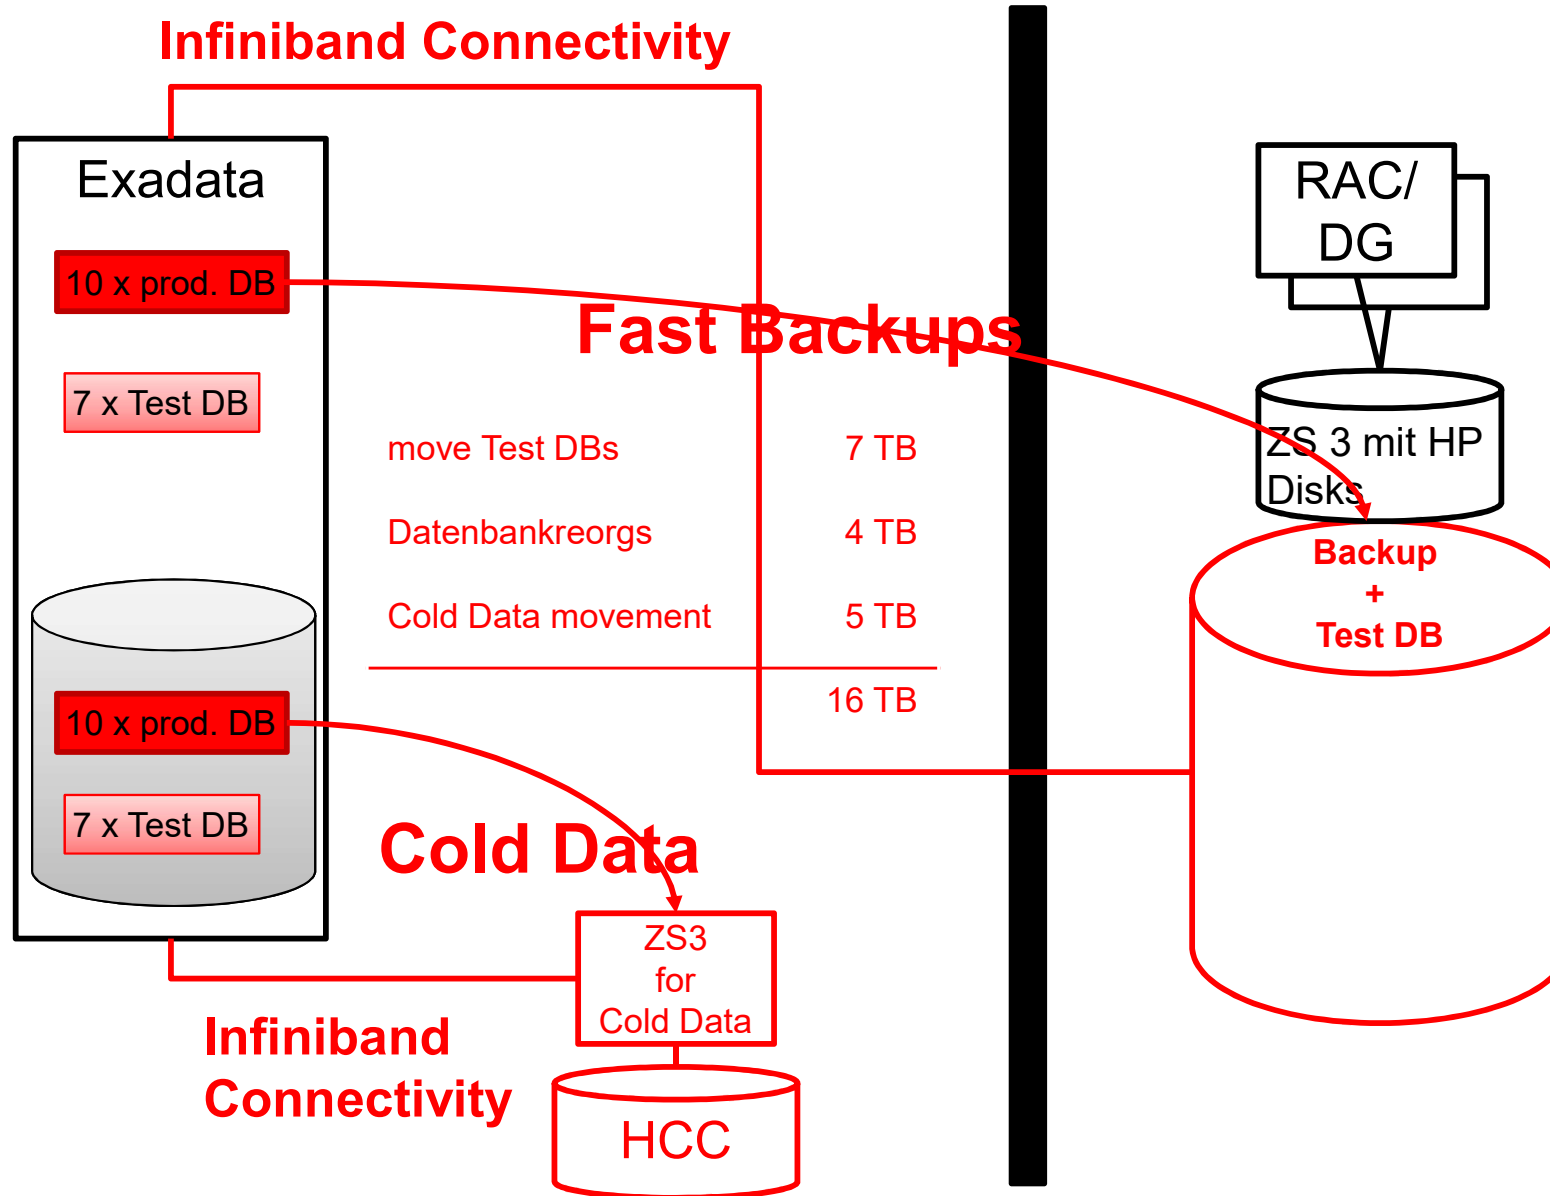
Infiniband Connectivity

Exadata

10 x prod. DB

7 x Test DB

10 x prod. DB

7 x Test DB

Fast Backups

RAC/
DG

ZS 3 mit HP Disks

Backup
+
Test DB

| move Test DBs | 7 TB |
|---|---|
| Datenbankreorgs | 4 TB |
| Cold Data movement | 5 TB |
| | 16 TB |

Cold Data

ZS3
for
Cold Data

HCC

Infiniband
Connectivity